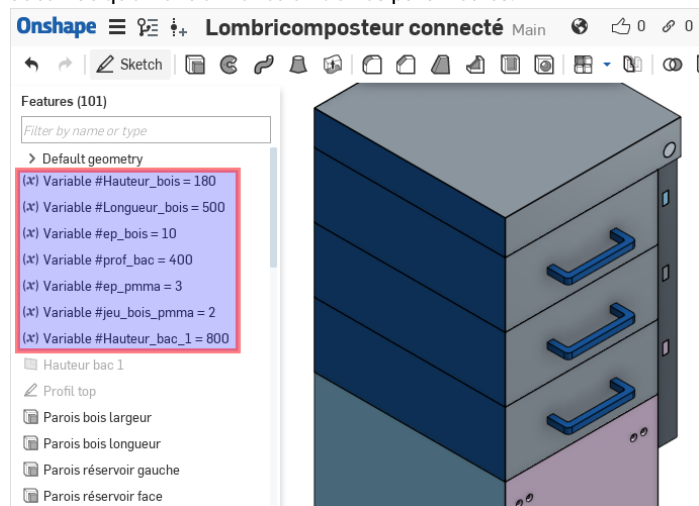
Onshape Lombricomposteur connecté Main 0 0

Sketch

Features (101)

Filter by name or type

Default geometry

(x) Variable #Hauteur_bois = 180

(x) Variable #Longueur_bois = 500

(x) Variable #ep_bois = 10

(x) Variable #prof_bac = 400

(x) Variable #ep_pmma = 3

(x) Variable #jeu_bois_pmma = 2

(x) Variable #Hauteur_bac_1 = 800

Hauteur bac 1

Profil top

Parois bois largeur

Parois bois longueur

Parois réservoir gauche

Parois réservoir face